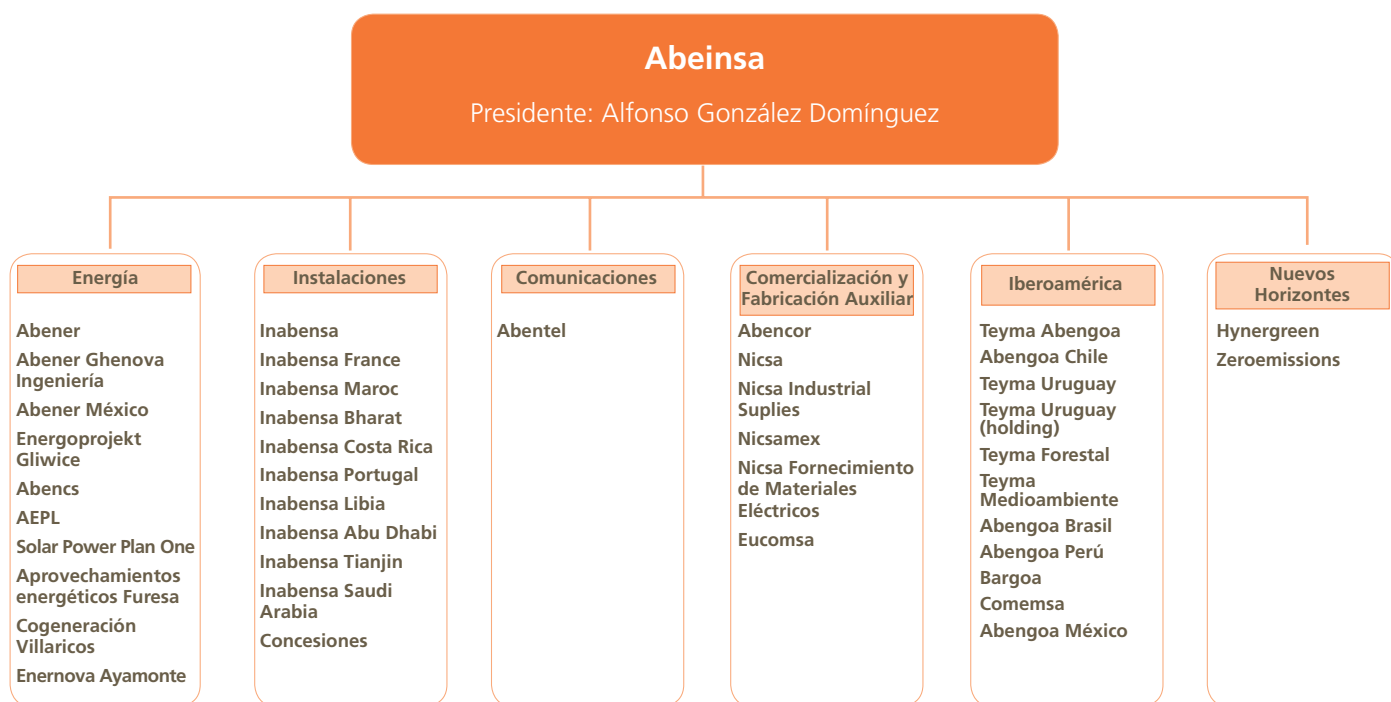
Abeinsa

Presidente: Alfonso González Domínguez

Energía

Abener
Abener Ghenova Ingeniería
Abener México
Energoprojekt Gliwice
Abencs
AEPL
Solar Power Plan One
Aprovechamientos energéticos Furesa
Cogeneración Villaricos
Enernova Ayamonte

Instalaciones

Inabensa
Inabensa France
Inabensa Maroc
Inabensa Bharat
Inabensa Costa Rica
Inabensa Portugal
Inabensa Libia
Inabensa Abu Dhabi
Inabensa Tianjin
Inabensa Saudi Arabia
Concesiones

Comunicaciones

Abentel

Comercialización y Fabricación Auxiliar

Abencor
Nicsa
Nicsa Industrial Suplies
Nicsamex
Nicsa Fornecimiento de Materiales Eléctricos
Eucomsa

Iberoamérica

Teyma Abengoa
Abengoa Chile
Teyma Uruguay
Teyma Uruguay (holding)
Teyma Forestal
Teyma Medioambiente
Abengoa Brasil
Abengoa Perú
Bargoa
Comemsa
Abengoa México

Nuevos Horizontes

Hynergreen
Zeroemissions